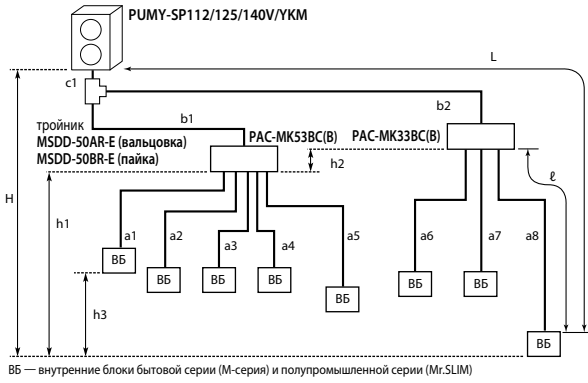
PUMY-SP112/125/140V/YKM

L

c1

b1

b2

тройник

MSDD-50AR-E (вальцовка)

MSDD-50BR-E (пайка)

PAC-MK53BC(B)

PAC-MK33BC(B)

h2

ℓ

H

h1

a1

a2

a3

a4

a5

a6

a7

a8

ВБ

ВБ

ВБ

ВБ

ВБ

ВБ

ВБ

ВБ

h3

ВБ — внутренние блоки бытовой серии (M-серия) и полупромышленной серии (Mr.SLIM)